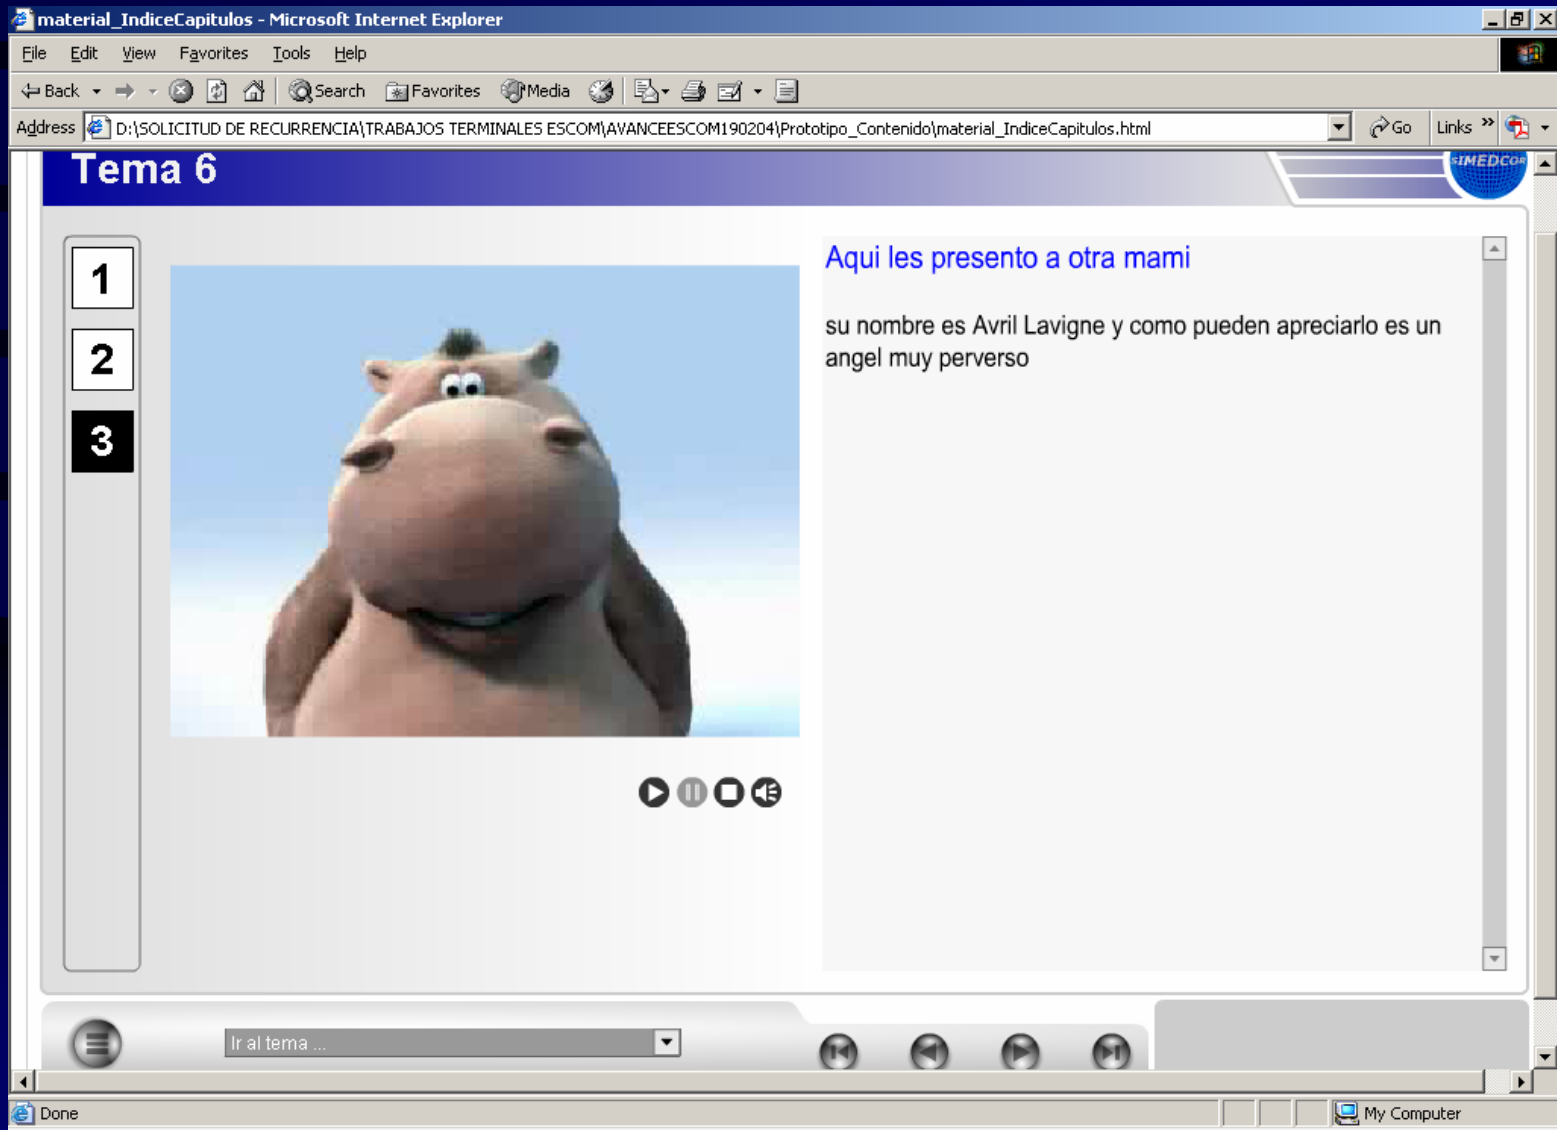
material_IndiceCapitulos - Microsoft Internet Explorer

File Edit View Favorites Tools Help

Back Search Favorites Media

Address D:\SOLICITUD DE RECURRENCIA\TRABAJOS TERMINALES ESCOM\AVANCEESCOM190204\Prototipo_Contenido\material_IndiceCapitulos.html Go Links

Tema 6

SIMEDCOR

1
2
3

Aqui les presento a otra mami

su nombre es Avril Lavigne y como pueden apreciarlo es un angel muy perverso

Ir al tema ...

Done

My Computer